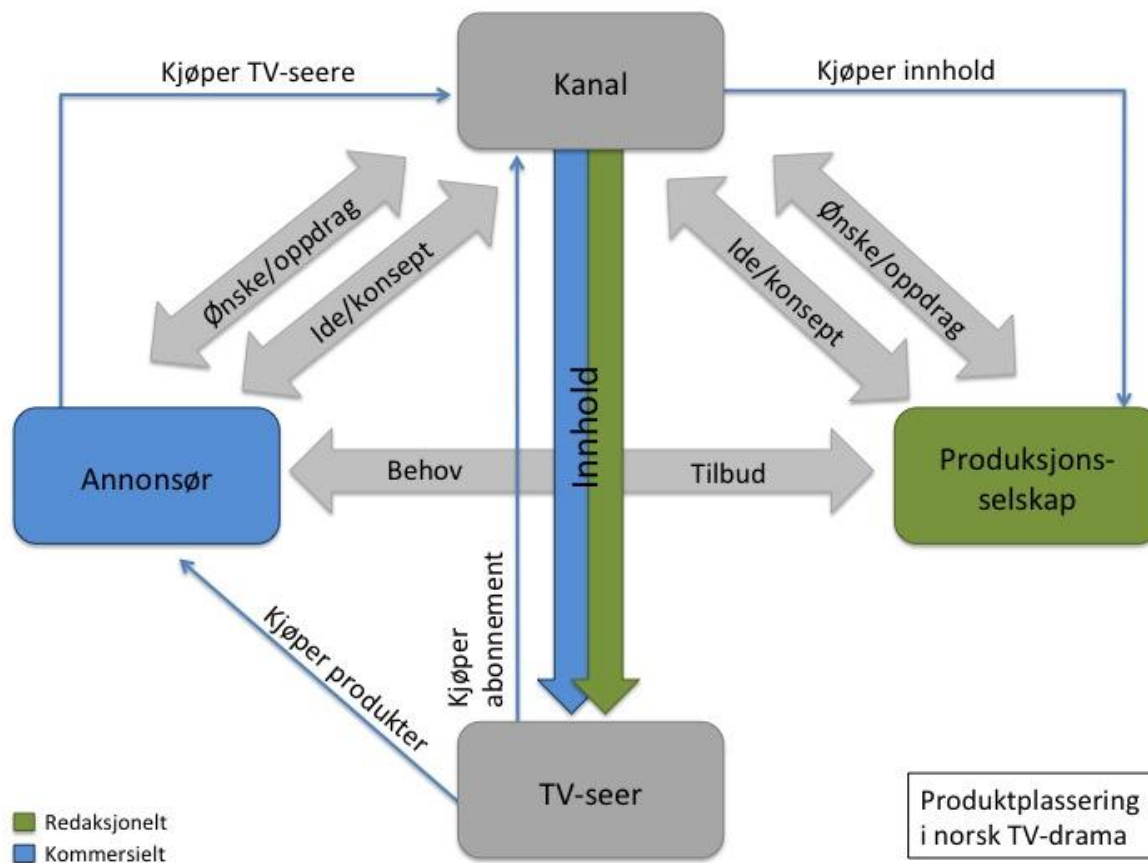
Kjøper TV-seere

Kanal

Kjøper innhold

Ønske/oppdrag

Ide/konsept

Ide/konsept

Ønske/oppdrag

Innhold

Annonsør

Behov

Tilbud

Produksjons-selskap

Kjøper abonnement

Kjøper produkter

TV-seer

Redaksjonelt
Kommersielt

Produktplassering i norsk TV-drama